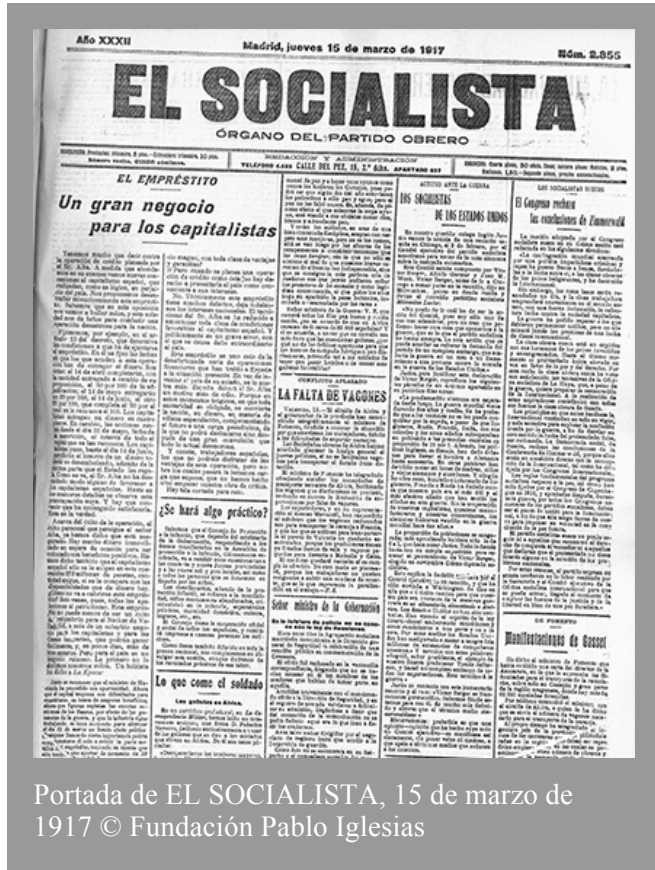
Año XXXII

Madrid, jueves 15 de marzo de 1917

Núm. 2.855

EL SOCIALISTA

ÓRGANO DEL PARTIDO OBRERO

REDACCIÓN Y ADMINISTRACIÓN
CALLE DEL PEZ, 15, 2.º dcha. APARTADO 657

EL EMPRÉSTITO

Un gran negocio para los capitalistas

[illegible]

¿Se hará algo práctico?

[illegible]

Lo que come el soldado

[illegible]

ACTITUD ANTE LA GUERRA

LOS SOCIALISTAS DE LOS ESTADOS UNIDOS

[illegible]

CONFLICTO APLAZADO

LA FALTA DE VAGONES

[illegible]

Señor ministro de la Gobernación

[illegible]

LOS SOCIALISTAS SUIZOS

El Congreso rechaza las conclusiones de Zimmerwald

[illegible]

DE PORTUGAL

Manifestaciones de Gosset

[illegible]

Portada de EL SOCIALISTA, 15 de marzo de 1917 © Fundación Pablo Iglesias